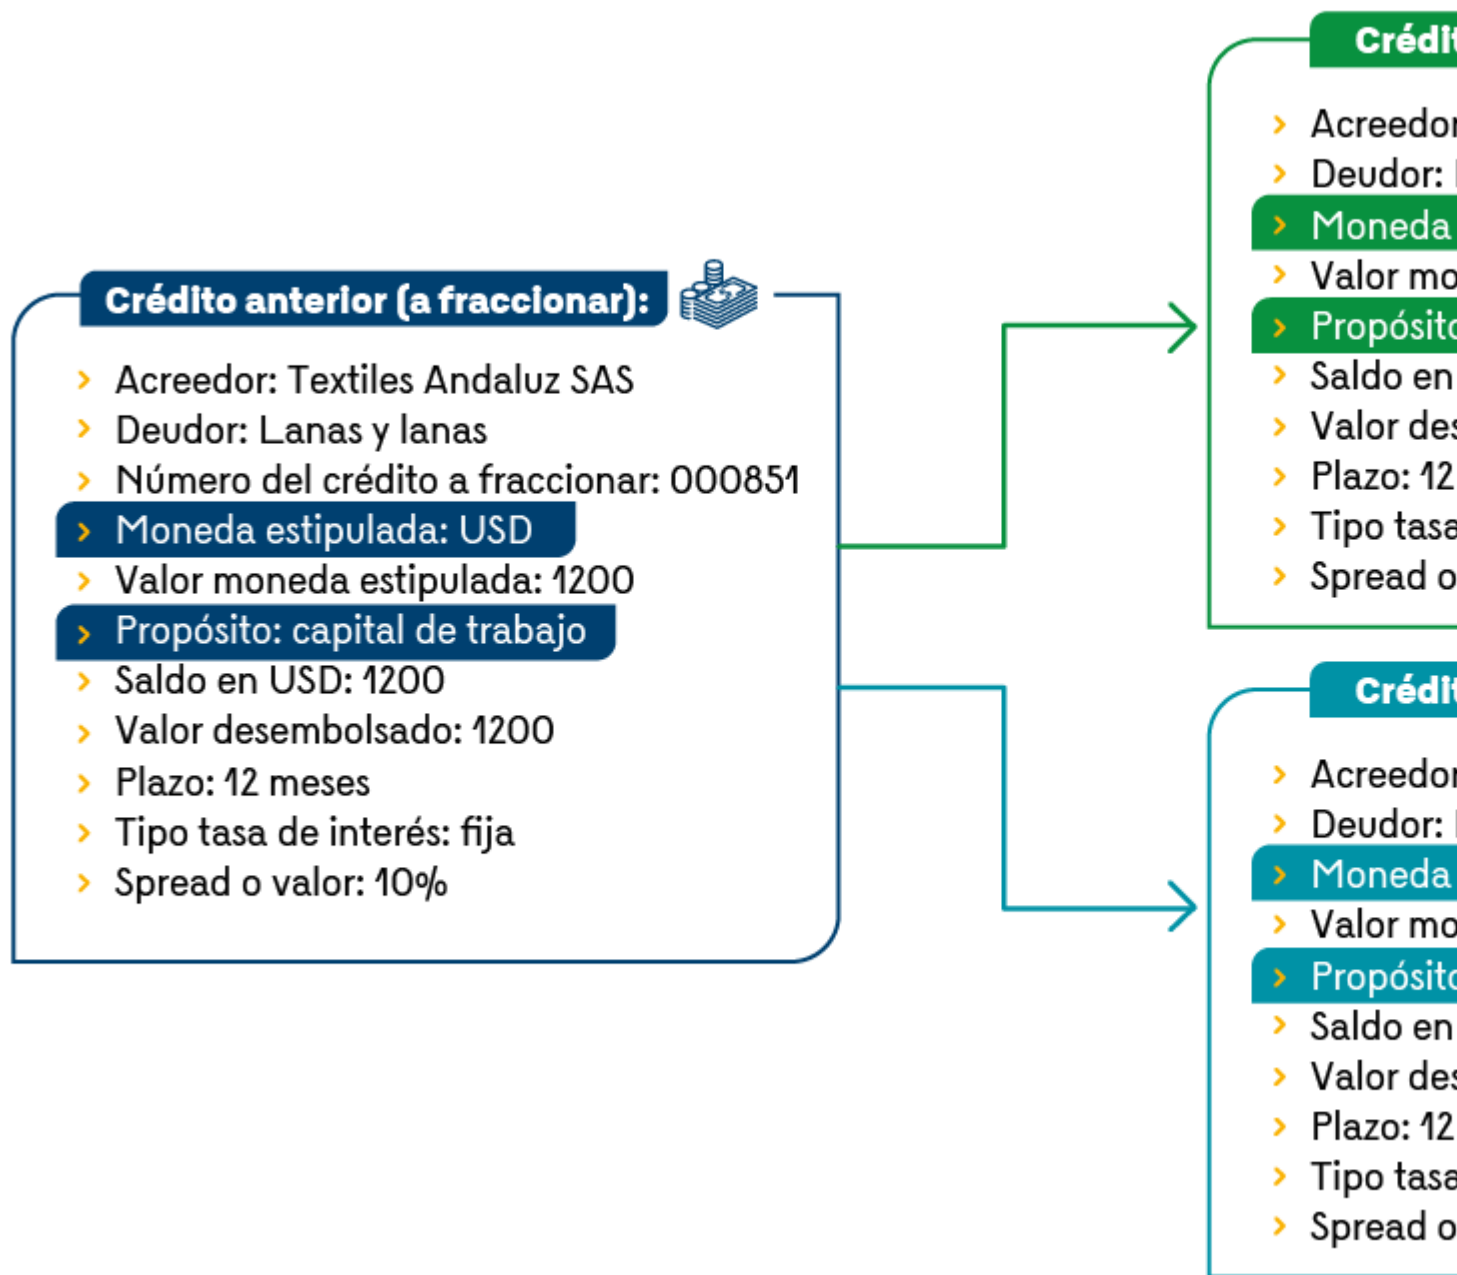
Crédito anterior (a fraccionar):

Acreedor: Textiles Andaluz SAS
Deudor: Lanas y lanas
Número del crédito a fraccionar: 000851
Moneda estipulada: USD
Valor moneda estipulada: 1200
Propósito: capital de trabajo
Saldo en USD: 1200
Valor desembolsado: 1200
Plazo: 12 meses
Tipo tasa de interés: fija
Spread o valor: 10%

Crédi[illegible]

Acreedor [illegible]
Deudor: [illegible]
Moneda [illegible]
Valor mo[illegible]
Propósito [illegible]
Saldo en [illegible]
Valor des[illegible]
Plazo: 12 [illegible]
Tipo tasa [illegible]
Spread o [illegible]

Crédi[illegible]

Acreedor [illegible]
Deudor: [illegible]
Moneda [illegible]
Valor mo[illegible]
Propósito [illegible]
Saldo en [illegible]
Valor des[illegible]
Plazo: 12 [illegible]
Tipo tasa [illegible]
Spread o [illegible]